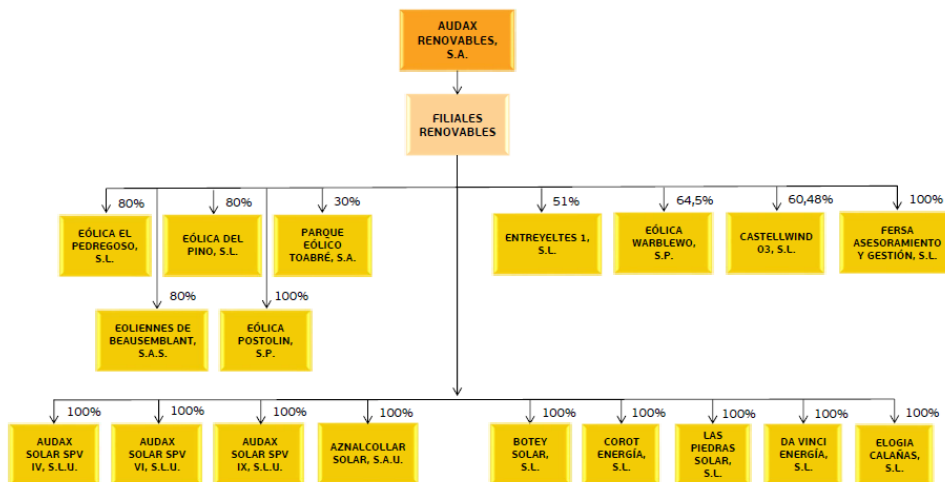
AUDAX RENOVABLES, S.A.

FILIALES RENOVABLES

80%
EÓLICA EL PEDREGOSO, S.L.

80%
EÓLICA DEL PINO, S.L.

30%
PARQUE EÓLICO TOABRÉ, S.A.

80%
EOLIENNES DE BEAUSEMBLANT, S.A.S.

100%
EÓLICA POSTOLIN, S.P.

51%
ENTREYELTES 1, S.L.

64,5%
EÓLICA WARBLEWO, S.P.

60,48%
CASTELLWIND 03, S.L.

100%
FERSA ASESORAMIENTO Y GESTIÓN, S.L.

100%
AUDAX SOLAR SPV IV, S.L.U.

100%
AUDAX SOLAR SPV VI, S.L.U.

100%
AUDAX SOLAR SPV IX, S.L.U.

100%
AZNALCOLLAR SOLAR, S.A.U.

100%
BOTEY SOLAR, S.L.

100%
COROT ENERGÍA, S.L.

100%
LAS PIEDRAS SOLAR, S.L.

100%
DA VINCI ENERGÍA, S.L.

100%
ELOGIA CALAÑAS, S.L.